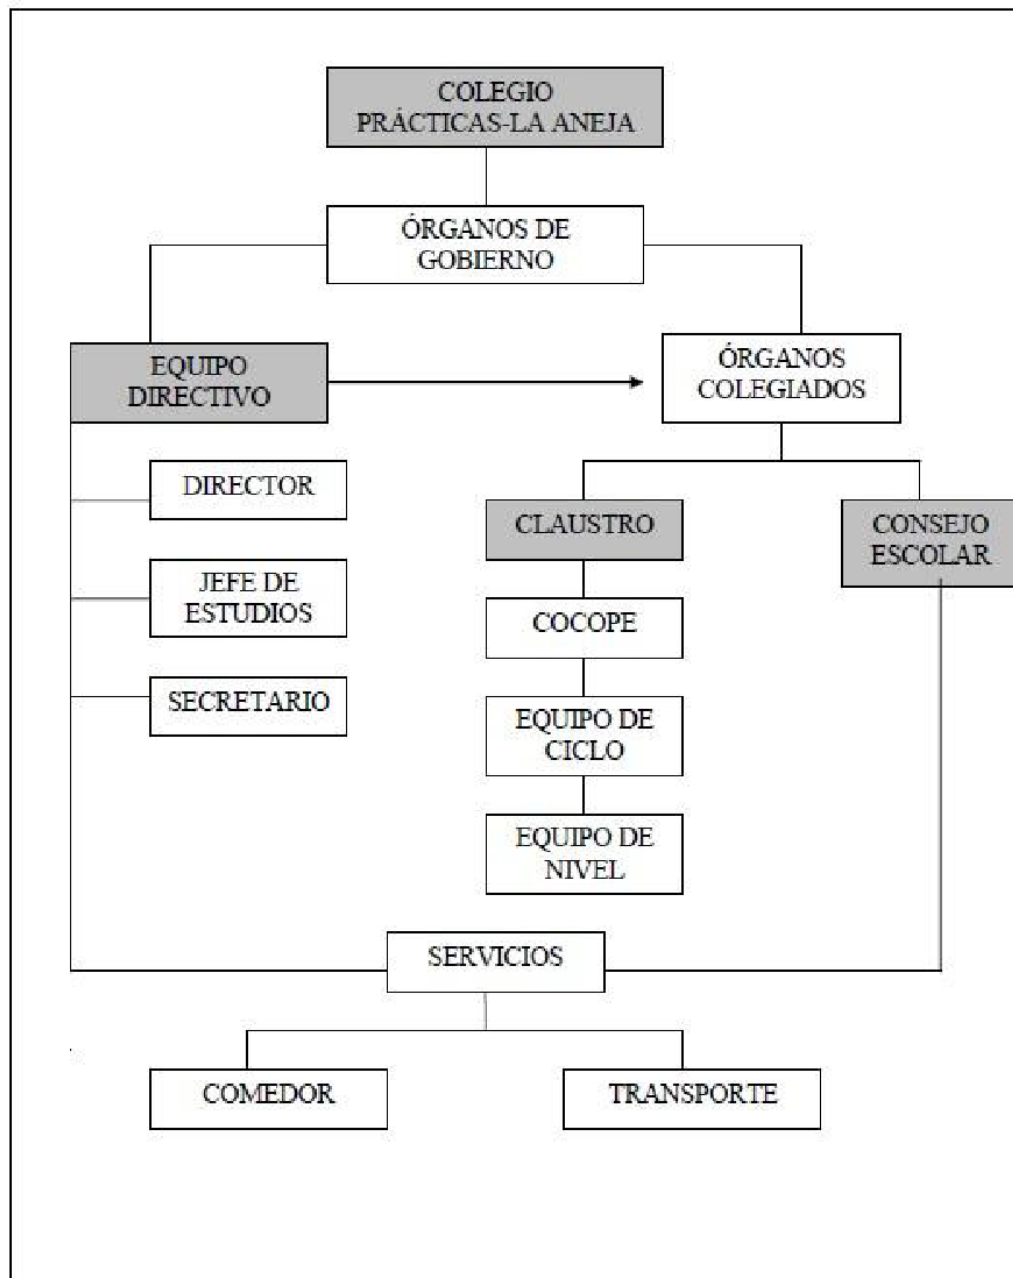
COLEGIO
PRÁCTICAS-LA ANEJA

ÓRGANOS DE
GOBIERNO

EQUIPO
DIRECTIVO

ÓRGANOS
COLEGIADOS

DIRECTOR

JEFE DE
ESTUDIOS

SECRETARIO

CLAUSTRO

CONSEJO
ESCOLAR

COCOPE

EQUIPO DE
CICLO

EQUIPO DE
NIVEL

SERVICIOS

COMEDOR

TRANSPORTE